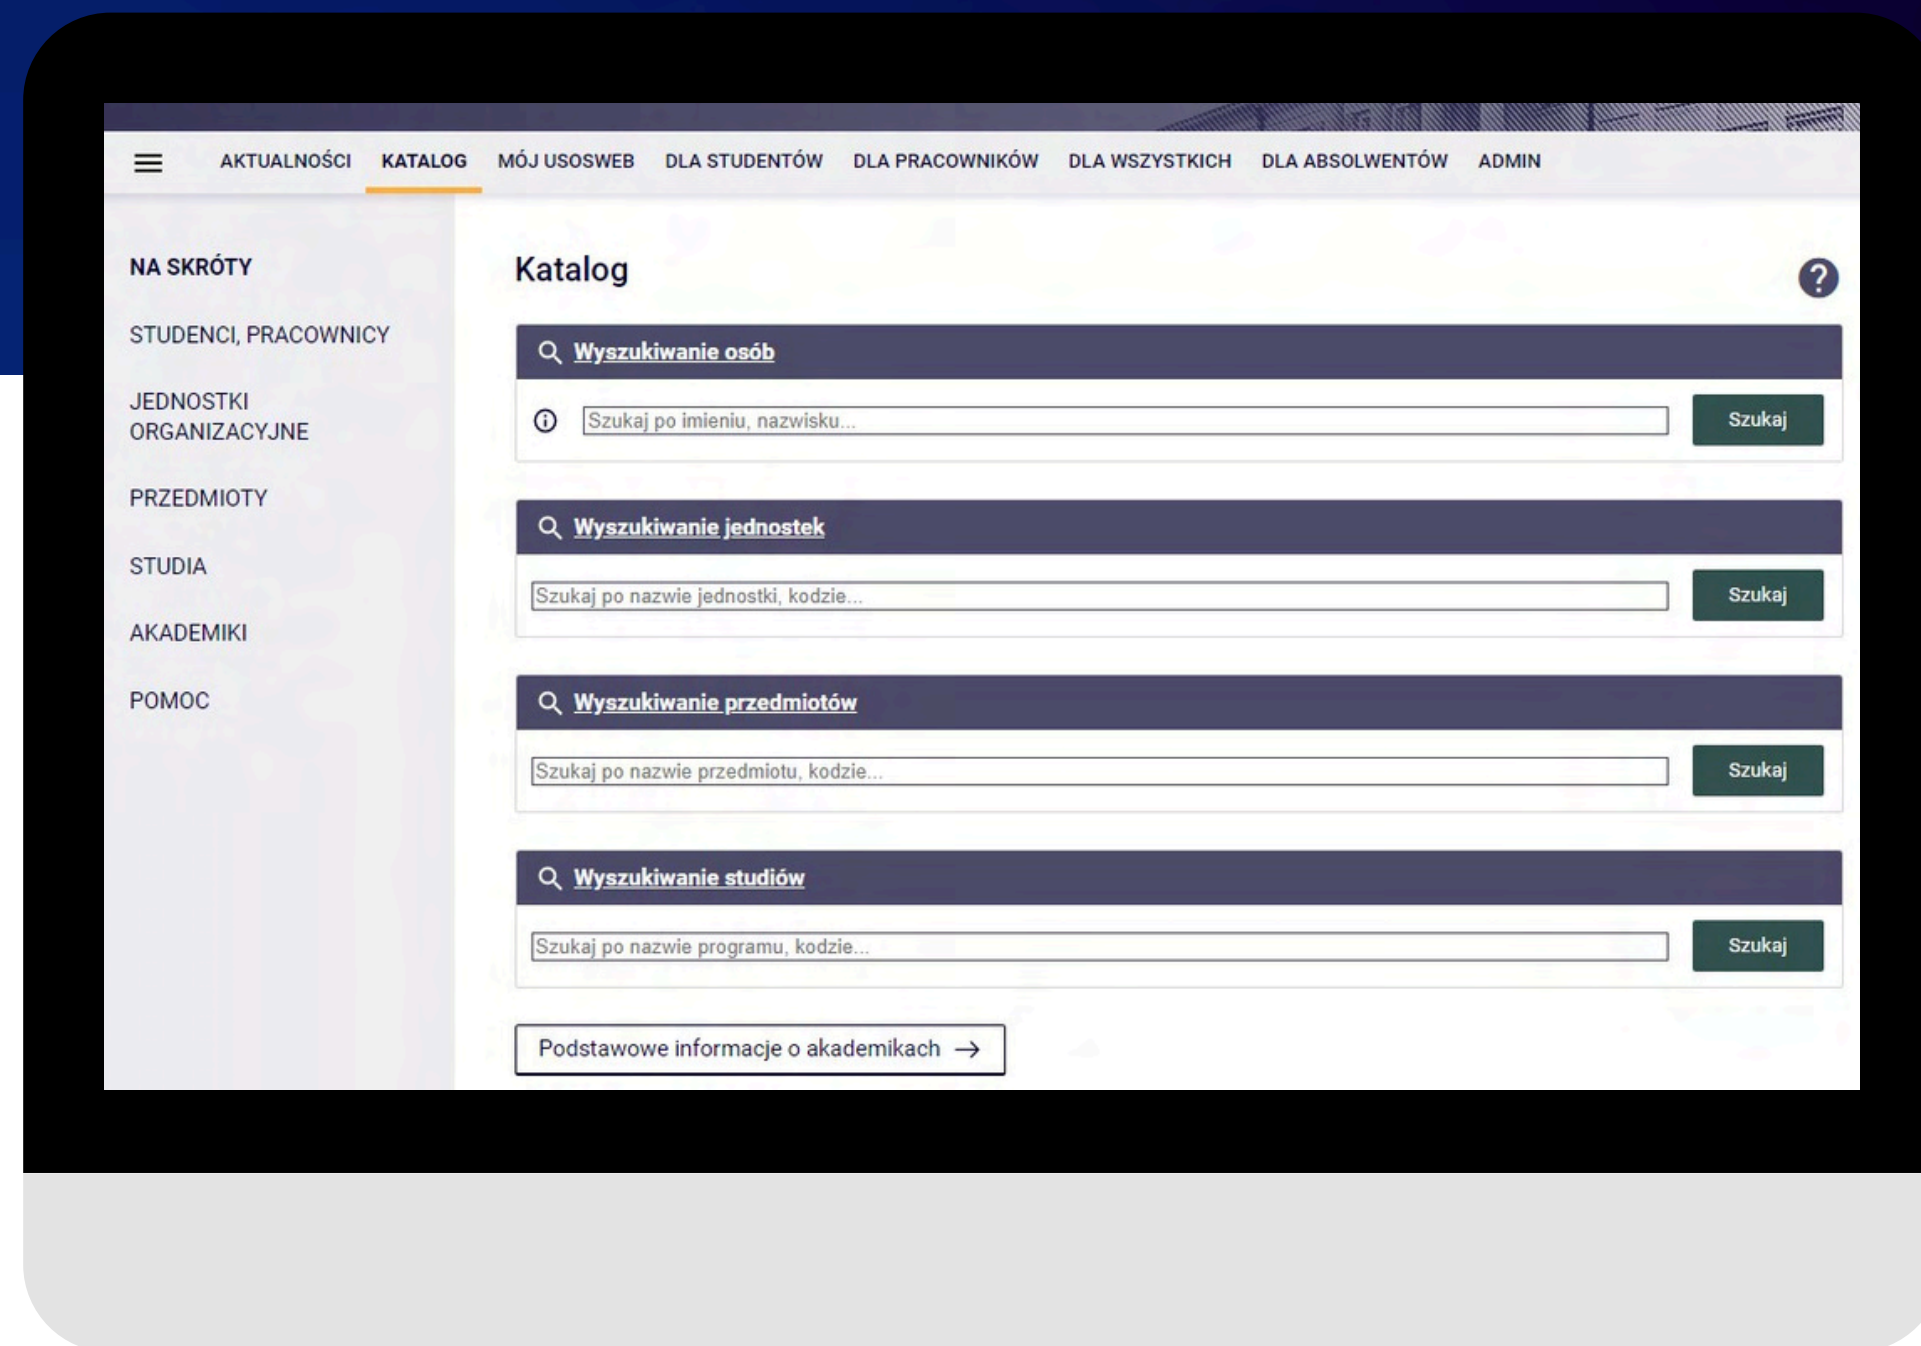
AKTUALNOŚCI KATALOG MÓJ USOSWEB DLA STUDENTÓW DLA PRACOWNIKÓW DLA WSZYSTKICH DLA ABSOLWENTÓW ADMIN

NA SKRÓTY

STUDENCI, PRACOWNICY

JEDNOSTKI ORGANIZACYJNE

PRZEDMIOTY

STUDIA

AKADEMIKI

POMOC

Katalog

?

Wyszukiwanie osób

Szukaj po imieniu, nazwisku...

Szukaj

Wyszukiwanie jednostek

Szukaj po nazwie jednostki, kodzie...

Szukaj

Wyszukiwanie przedmiotów

Szukaj po nazwie przedmiotu, kodzie...

Szukaj

Wyszukiwanie studiów

Szukaj po nazwie programu, kodzie...

Szukaj

Podstawowe informacje o akademikach →